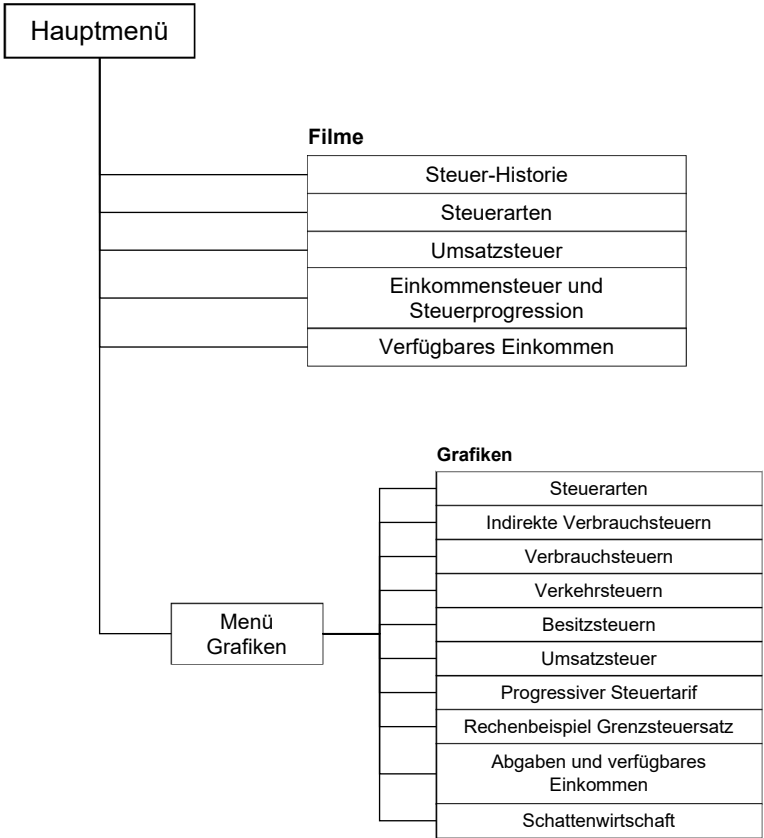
Hauptmenü

Filme

Steuer-Historie

Steuerarten

Umsatzsteuer

Einkommensteuer und Steuerprogression

Verfügbares Einkommen

Menü Grafiken

Grafiken

Steuerarten

Indirekte Verbrauchsteuern

Verbrauchsteuern

Verkehrsteuern

Besitzsteuern

Umsatzsteuer

Progressiver Steuertarif

Rechenbeispiel Grenzsteuersatz

Abgaben und verfügbares Einkommen

Schattenwirtschaft